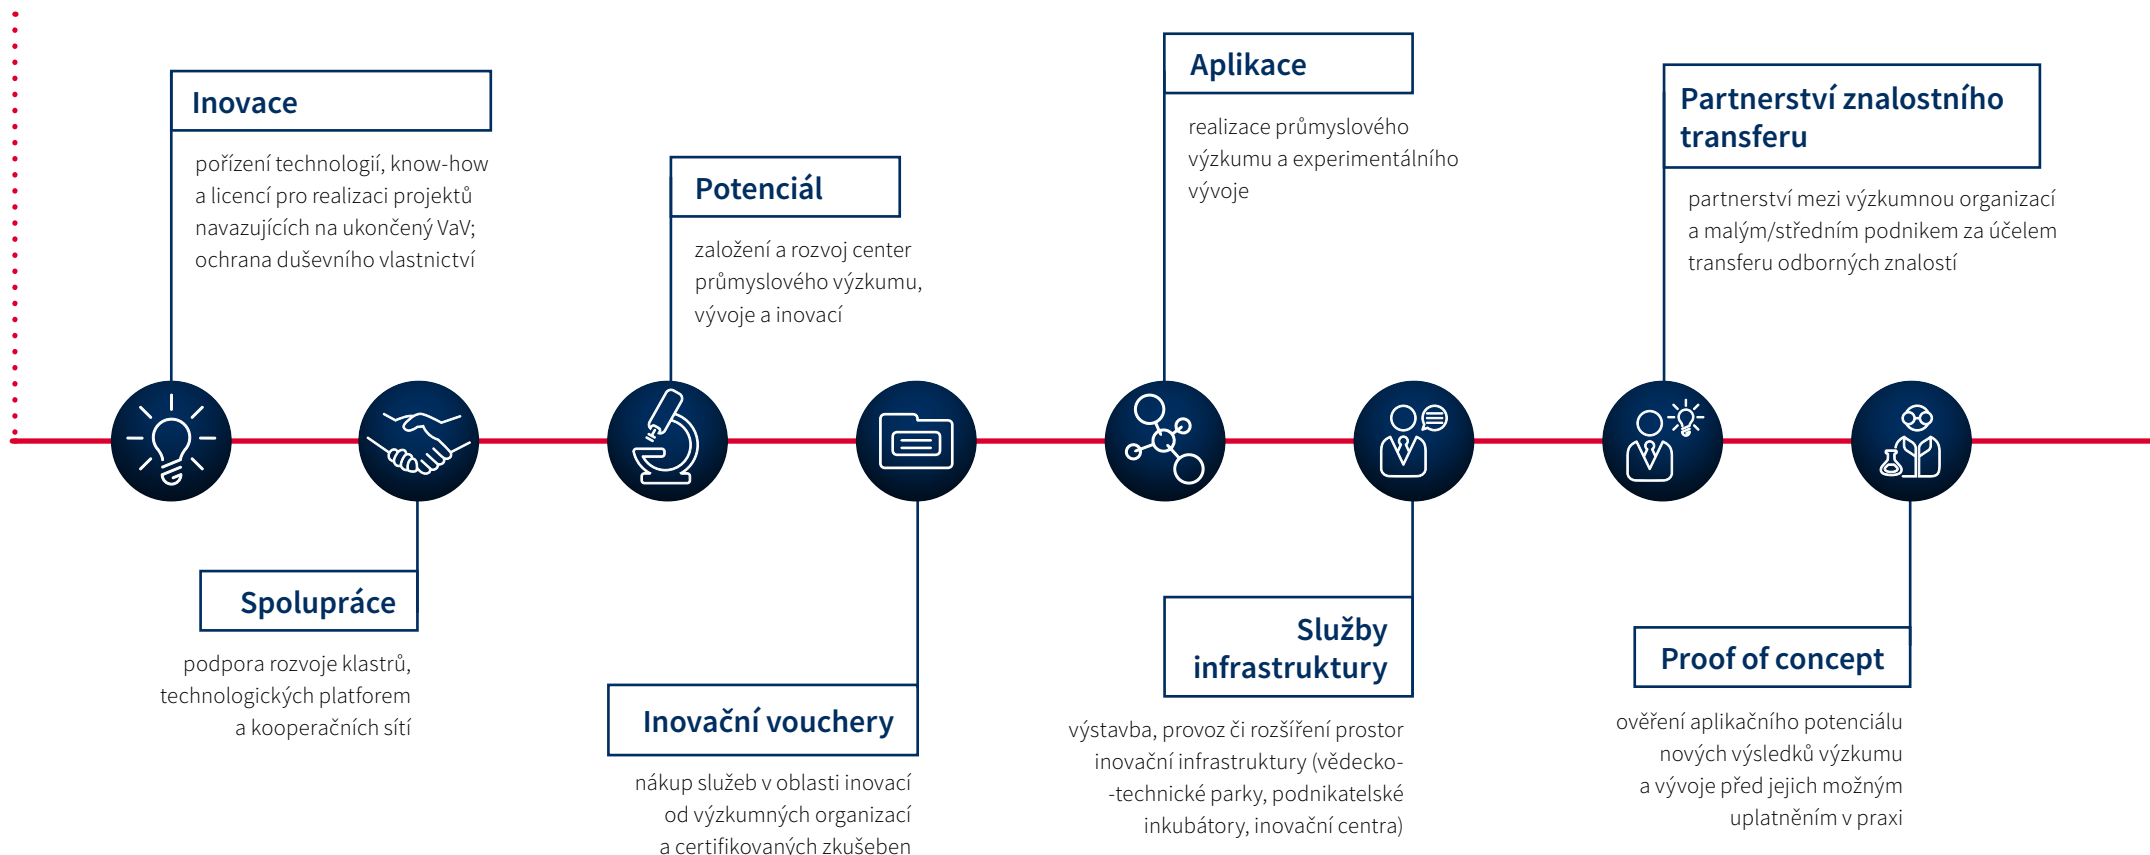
Inovace

pořízení technologií, know-how a licencí pro realizaci projektů navazujících na ukončený VaV; ochrana duševního vlastnictví

Spolupráce

podpora rozvoje klastrů, technologických platforem a kooperačních sítí

Potenciál

založení a rozvoj center průmyslového výzkumu, vývoje a inovací

Inovační vouchery

nákup služeb v oblasti inovací od výzkumných organizací a certifikovaných zkušeben

Aplikace

realizace průmyslového výzkumu a experimentálního vývoje

Služby infrastruktury

výstavba, provoz či rozšíření prostor inovační infrastruktury (vědecko--technické parky, podnikatelské inkubátory, inovační centra)

Partnerství znalostního transferu

partnerství mezi výzkumnou organizací a malým/středním podnikem za účelem transferu odborných znalostí

Proof of concept

ověření aplikačního potenciálu nových výsledků výzkumu a vývoje před jejich možným uplatněním v praxi